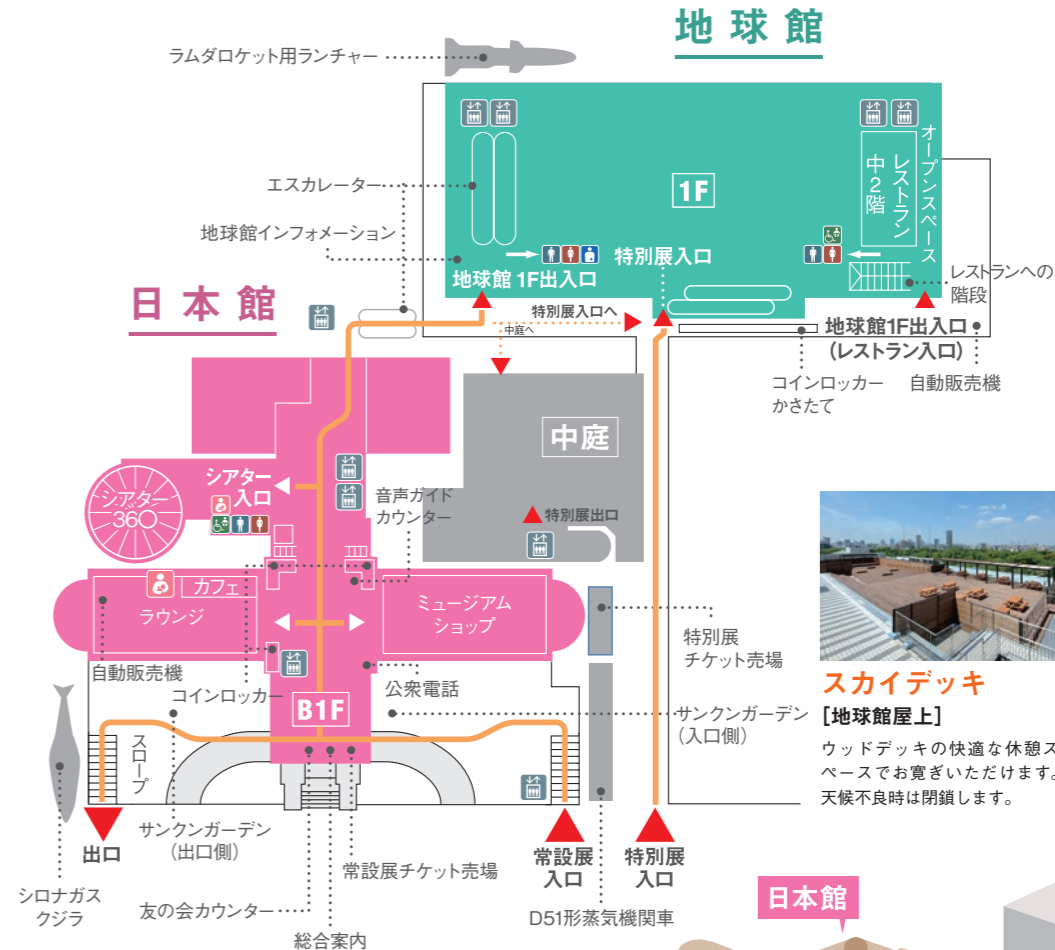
地球館

ラムダロケット用ランチャー

エスカレーター

地球館インフォメーション

1F

オープンスペース

中2階 レストラン

特別展入口

地球館 1F出入口

レストランへの階段

日本館

特別展入口へ

中庭へ

地球館1F出入口
(レストラン入口)

コインロッカー
かさたて

自動販売機

中庭

シアター入口

シアター360

音声ガイドカウンター

特別展出口

カフェ

ラウンジ

ミュージアムショップ

特別展
チケット売場

自動販売機

コインロッカー

公衆電話

B1F

サンクンガーデン
(入口側)

スロープ

スカイデッキ
[地球館屋上]
ウッドデッキの快適な休憩ス
ペースでお寛ぎいただけます。
天候不良時は閉鎖します。

出口

サンクンガーデン
(出口側)

常設展入口

特別展入口

シロナガスクジラ

常設展チケット売場

友の会カウンター

D51形蒸気機関車

総合案内

日本館